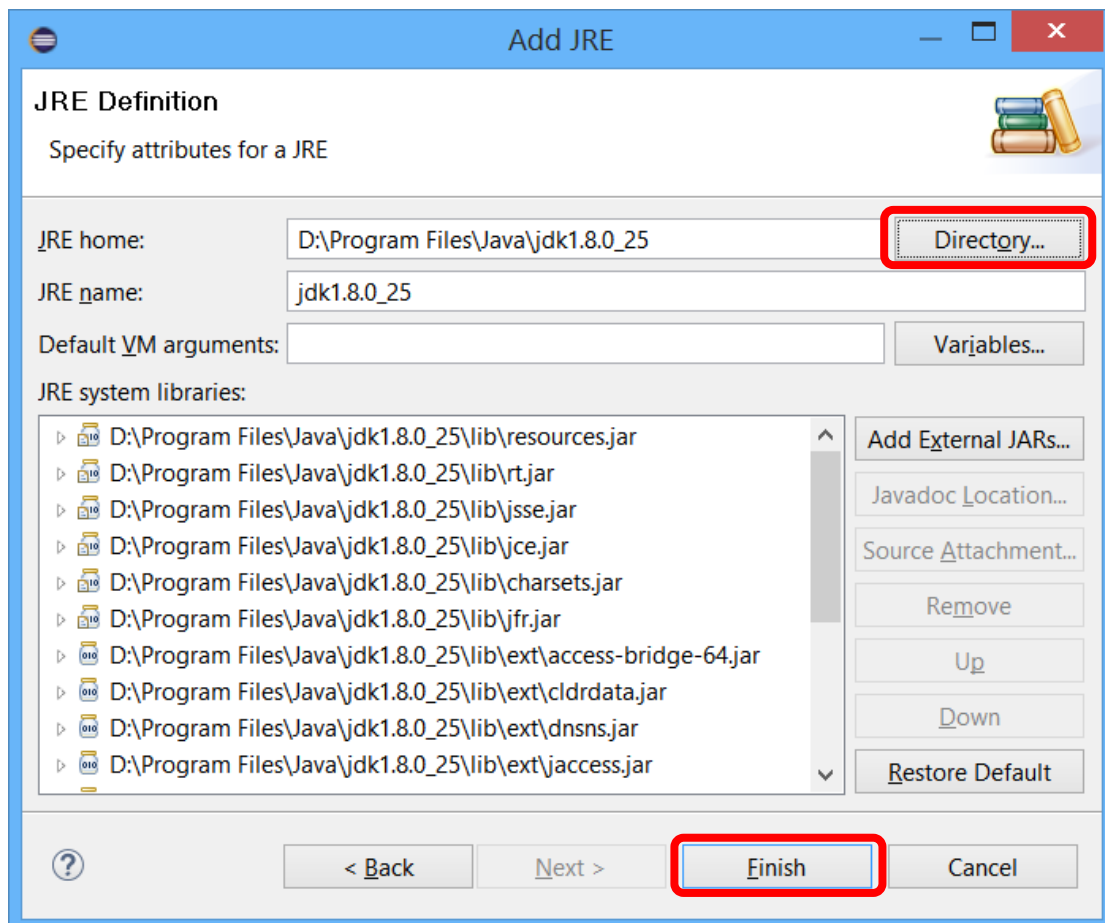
Add JRE

JRE Definition

Specify attributes for a JRE

JRE home: D:\Program Files\Java\jdk1.8.0_25 Directory...

JRE name: jdk1.8.0_25

Default VM arguments: Variables...

JRE system libraries:

D:\Program Files\Java\jdk1.8.0_25\lib\resources.jar
D:\Program Files\Java\jdk1.8.0_25\lib\rt.jar
D:\Program Files\Java\jdk1.8.0_25\lib\jsse.jar
D:\Program Files\Java\jdk1.8.0_25\lib\jce.jar
D:\Program Files\Java\jdk1.8.0_25\lib\charsets.jar
D:\Program Files\Java\jdk1.8.0_25\lib\jfr.jar
D:\Program Files\Java\jdk1.8.0_25\lib\ext\access-bridge-64.jar
D:\Program Files\Java\jdk1.8.0_25\lib\ext\cldrdata.jar
D:\Program Files\Java\jdk1.8.0_25\lib\ext\dnsns.jar
D:\Program Files\Java\jdk1.8.0_25\lib\ext\jaccess.jar

Add External JARs...
Javadoc Location...
Source Attachment...
Remove
Up
Down
Restore Default

< Back Next > Finish Cancel